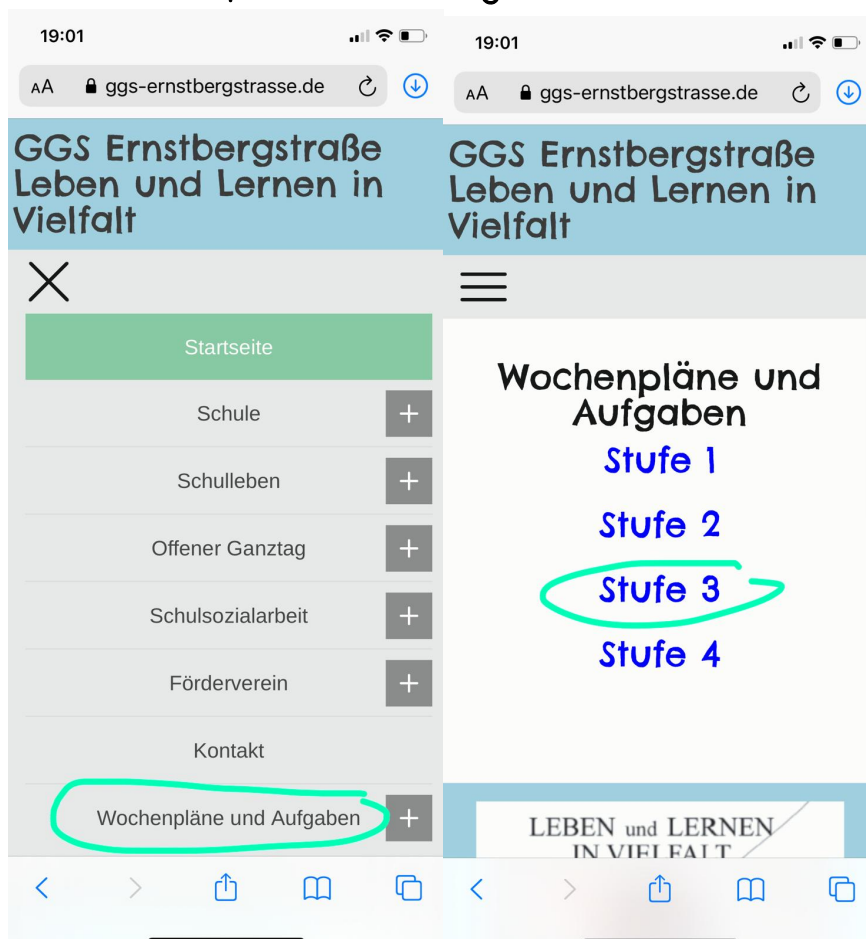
19:01

AA ggs-ernstbergstrasse.de

GGS Ernstbergstraße Leben und Lernen in Vielfalt

Startseite

Schule +

Schulleben +

Offener Ganztag +

Schulsozialarbeit +

Förderverein +

Kontakt

Wochenpläne und Aufgaben +

19:01

AA ggs-ernstbergstrasse.de

GGS Ernstbergstraße Leben und Lernen in Vielfalt

Wochenpläne und Aufgaben

Stufe 1

Stufe 2

Stufe 3

Stufe 4

LEBEN und LERNEN IN VIELFALT